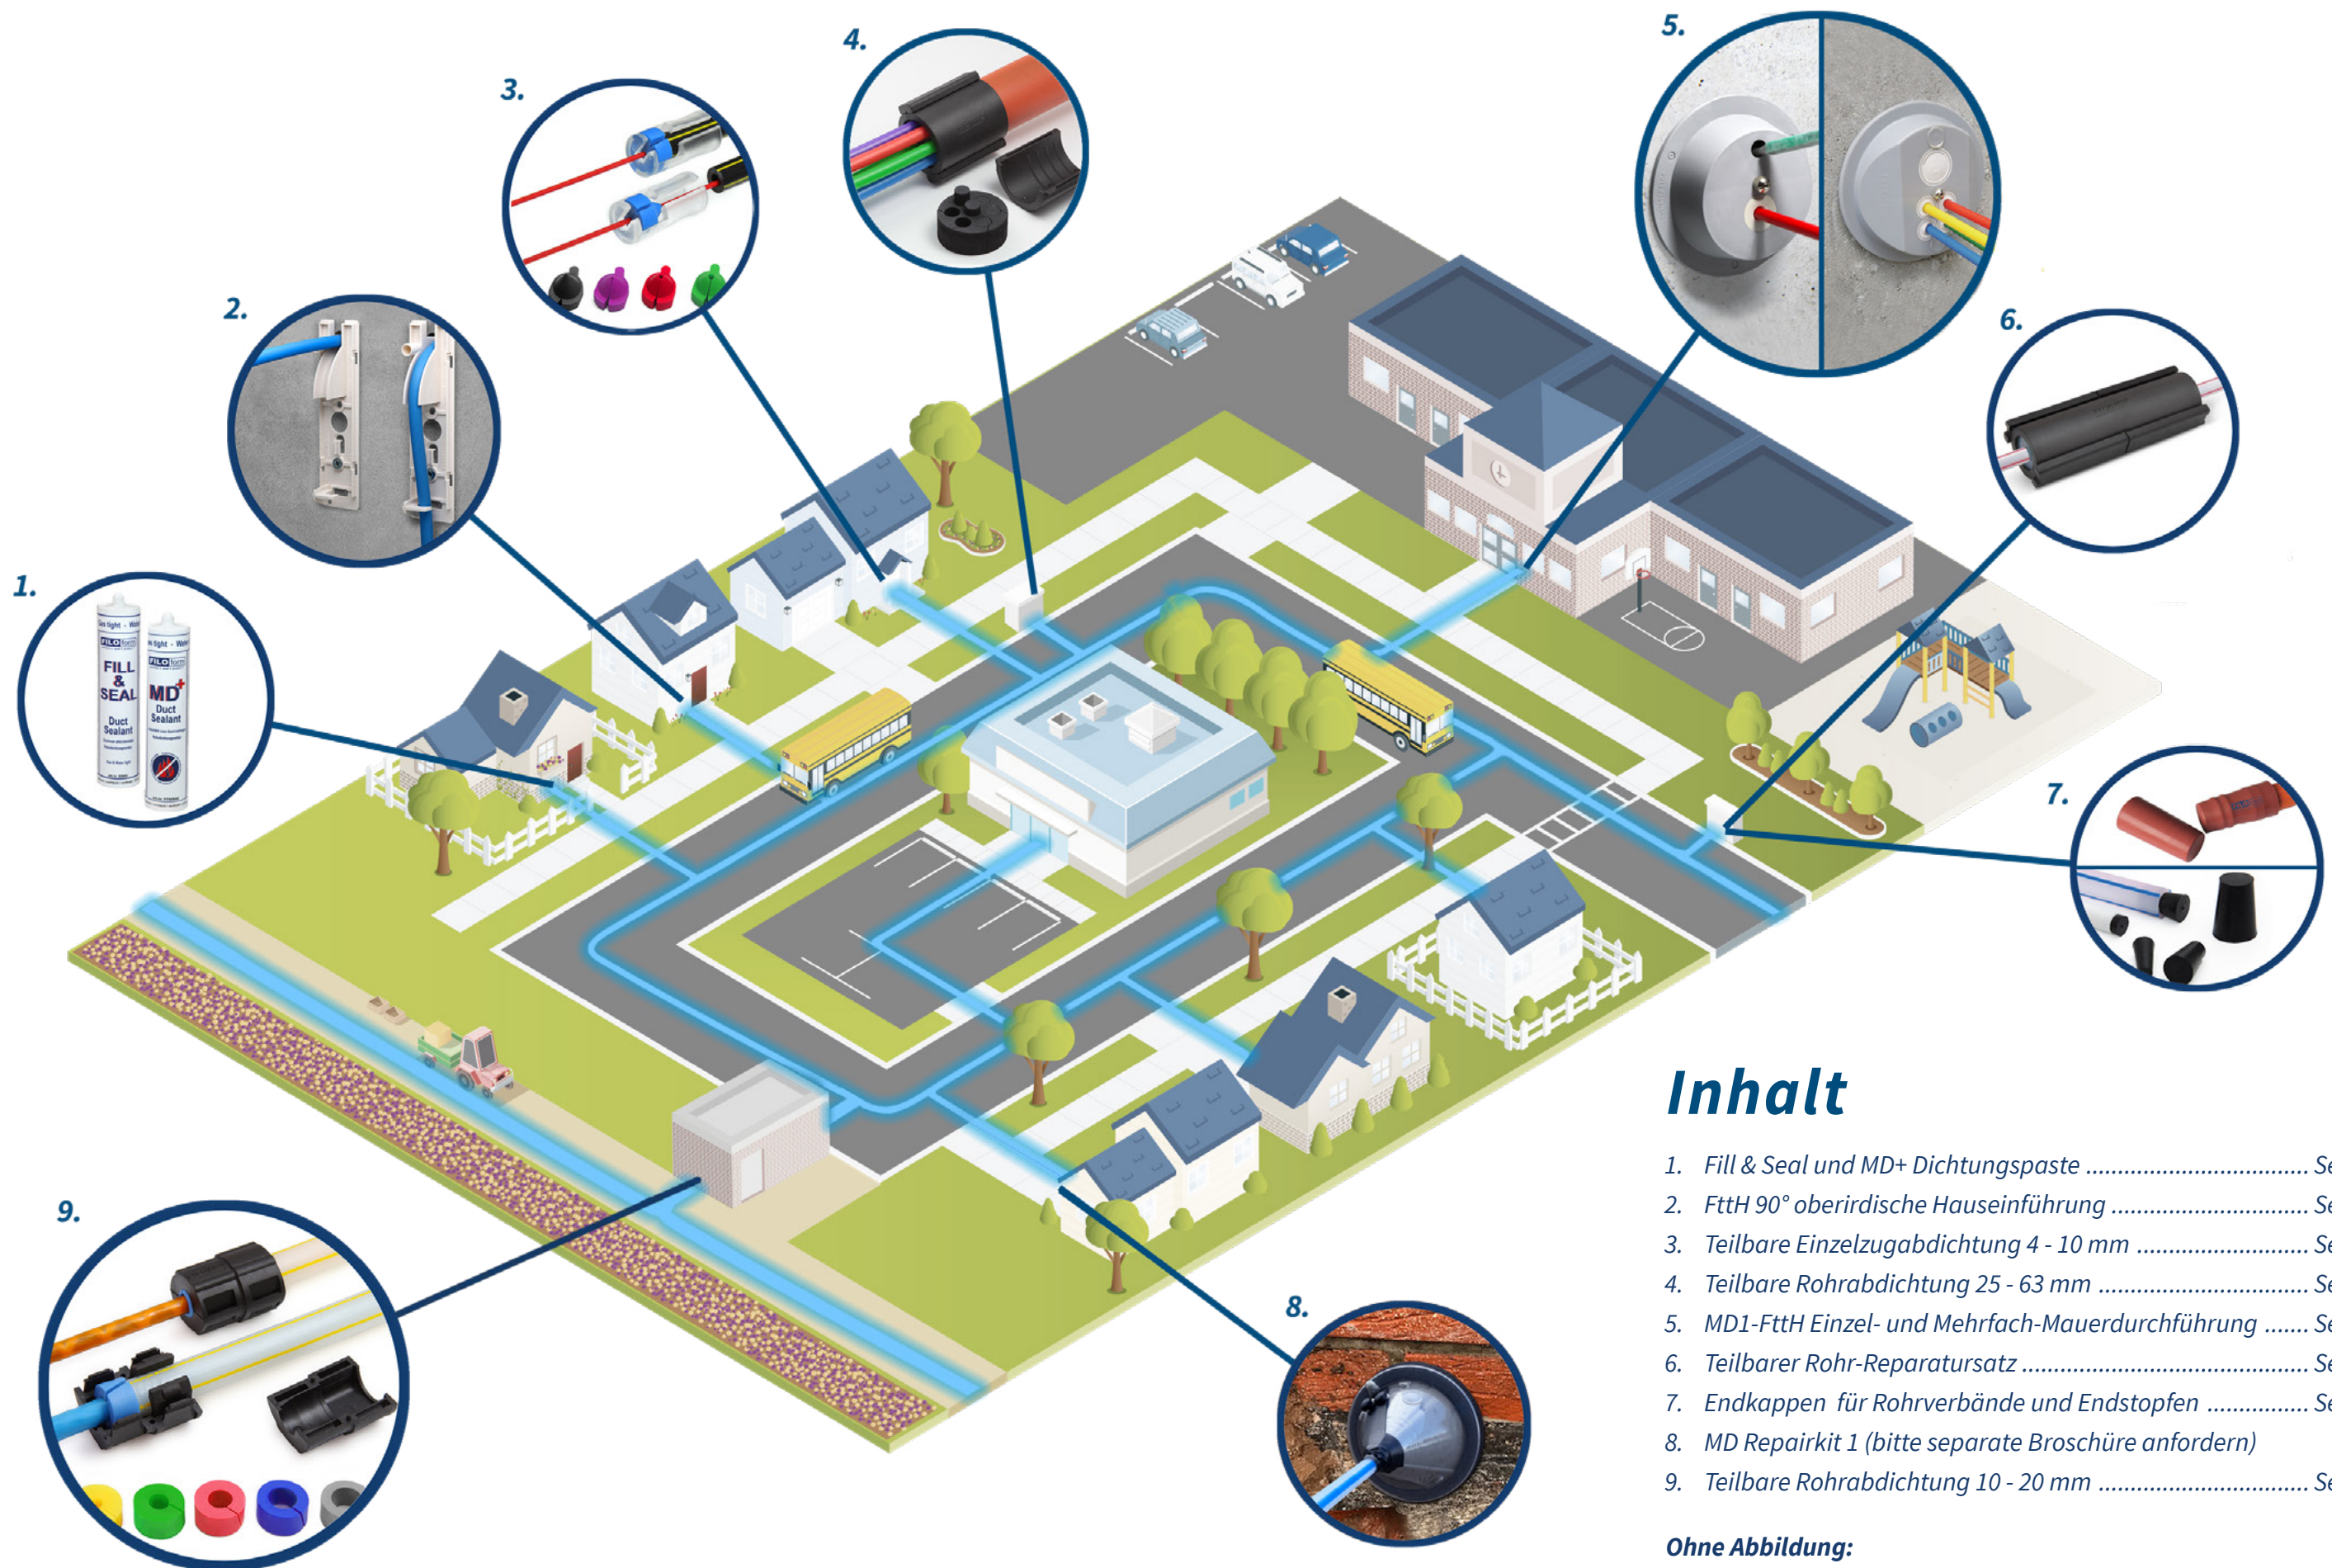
1.

2.

3.

4.

5.

6.

7.

8.

9.

Gas tight - Water FILOform FILL & SEAL Duct Sealant

Gas tight - Water FILOform MD+ Duct Sealant

Inhalt

1. Fill & Seal und MD+ Dichtungspaste .................................. Se
2. FttH 90° oberirdische Hauseinführung ................................ Se
3. Teilbare Einzelzugabdichtung 4 - 10 mm ............................ Se
4. Teilbare Rohrabdichtung 25 - 63 mm ................................. Se
5. MD1-FttH Einzel- und Mehrfach-Mauerdurchführung ....... Se
6. Teilbarer Rohr-Reparatursatz ........................................... Se
7. Endkappen für Rohrverbände und Endstopfen ................ Se
8. MD Repairkit 1 (bitte separate Broschüre anfordern)
9. Teilbare Rohrabdichtung 10 - 20 mm ................................. Se

Ohne Abbildung: